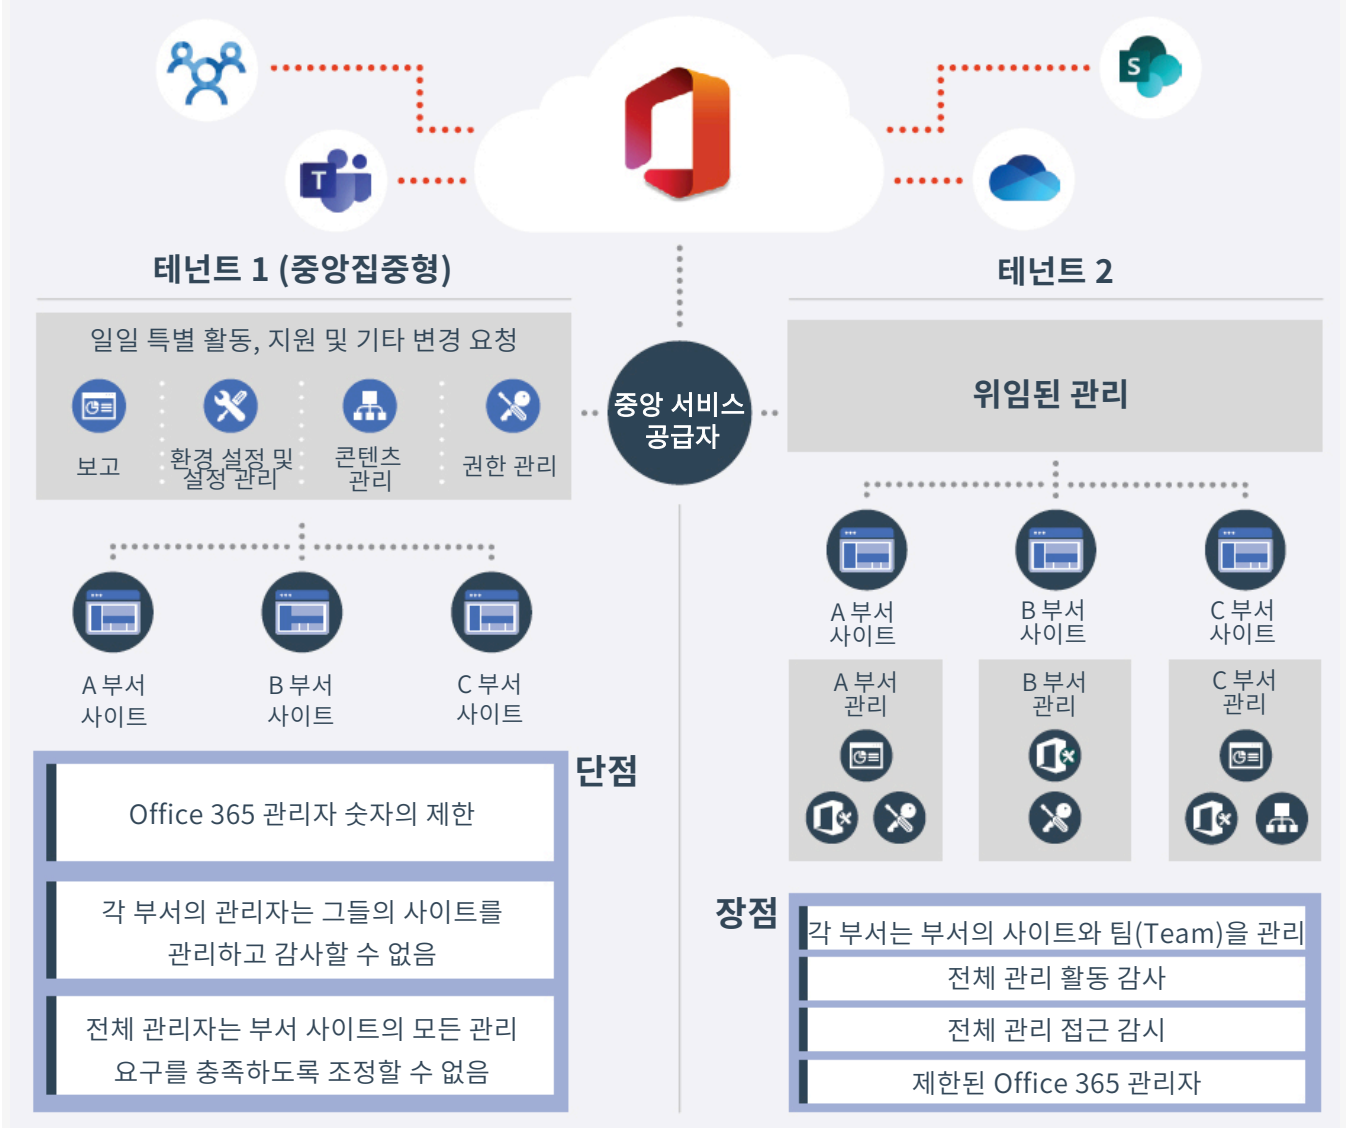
테넌트 1 (중앙집중형)

일일 특별 활동, 지원 및 기타 변경 요청

보고

환경 설정 및 설정 관리

콘텐츠 관리

권한 관리

A 부서 사이트

B 부서 사이트

C 부서 사이트

단점

Office 365 관리자 숫자의 제한

각 부서의 관리자는 그들의 사이트를 관리하고 감사할 수 없음

전체 관리자는 부서 사이트의 모든 관리 요구를 충족하도록 조정할 수 없음

중앙 서비스 공급자

테넌트 2

위임된 관리

A 부서 사이트

B 부서 사이트

C 부서 사이트

A 부서 관리

B 부서 관리

C 부서 관리

장점

각 부서는 부서의 사이트와 팀(Team)을 관리

전체 관리 활동 감사

전체 관리 접근 감시

제한된 Office 365 관리자